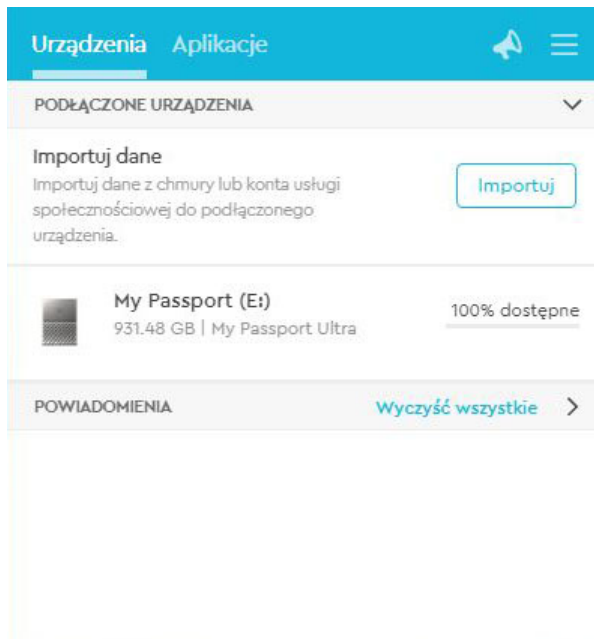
Urządzenia Aplikacje

PODŁĄCZONE URZĄDZENIA

Importuj dane

Importuj dane z chmury lub konta usługi społecznościowej do podłączonego urządzenia.

Importuj

My Passport (E:)

931.48 GB | My Passport Ultra

100% dostępne

POWIADOMIENIA

Wyczyść wszystkie